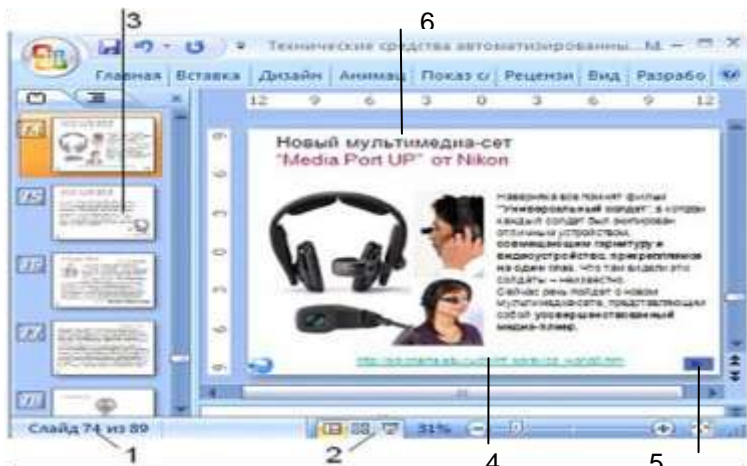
3
6
Технические средства автоматизированны... M
Главная | Вставка | Дизайн | Анимац | Показ с/ | Рецензи | Вид | Разрабо
12 9 6 3 0 3 6 9 12
74
75
76
77
78
Новый мультимедиа-сет
"Media Port UP" от Nikon
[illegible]
Слайд 74 из 89
31%
1
2
4
5